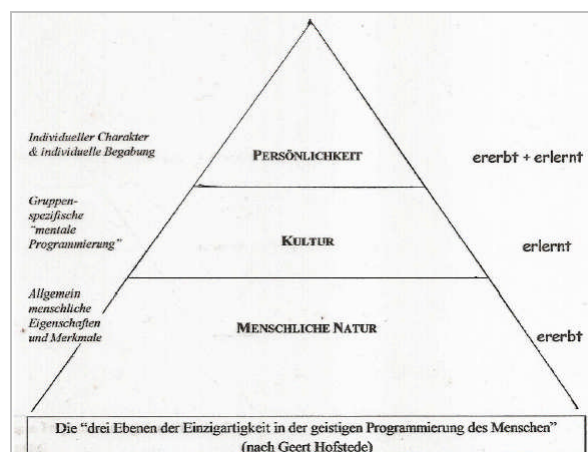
Individueller Charakter & individuelle Begabung

PERSÖNLICHKEIT

ererbt + erlernt

Gruppenspezifische "mentale Programmierung"

KULTUR

erlernt

Allgemein menschliche Eigenschaften und Merkmale

MENSCHLICHE NATUR

ererbt

Die "drei Ebenen der Einzigartigkeit in der geistigen Programmierung des Menschen" (nach Geert Hofstede)